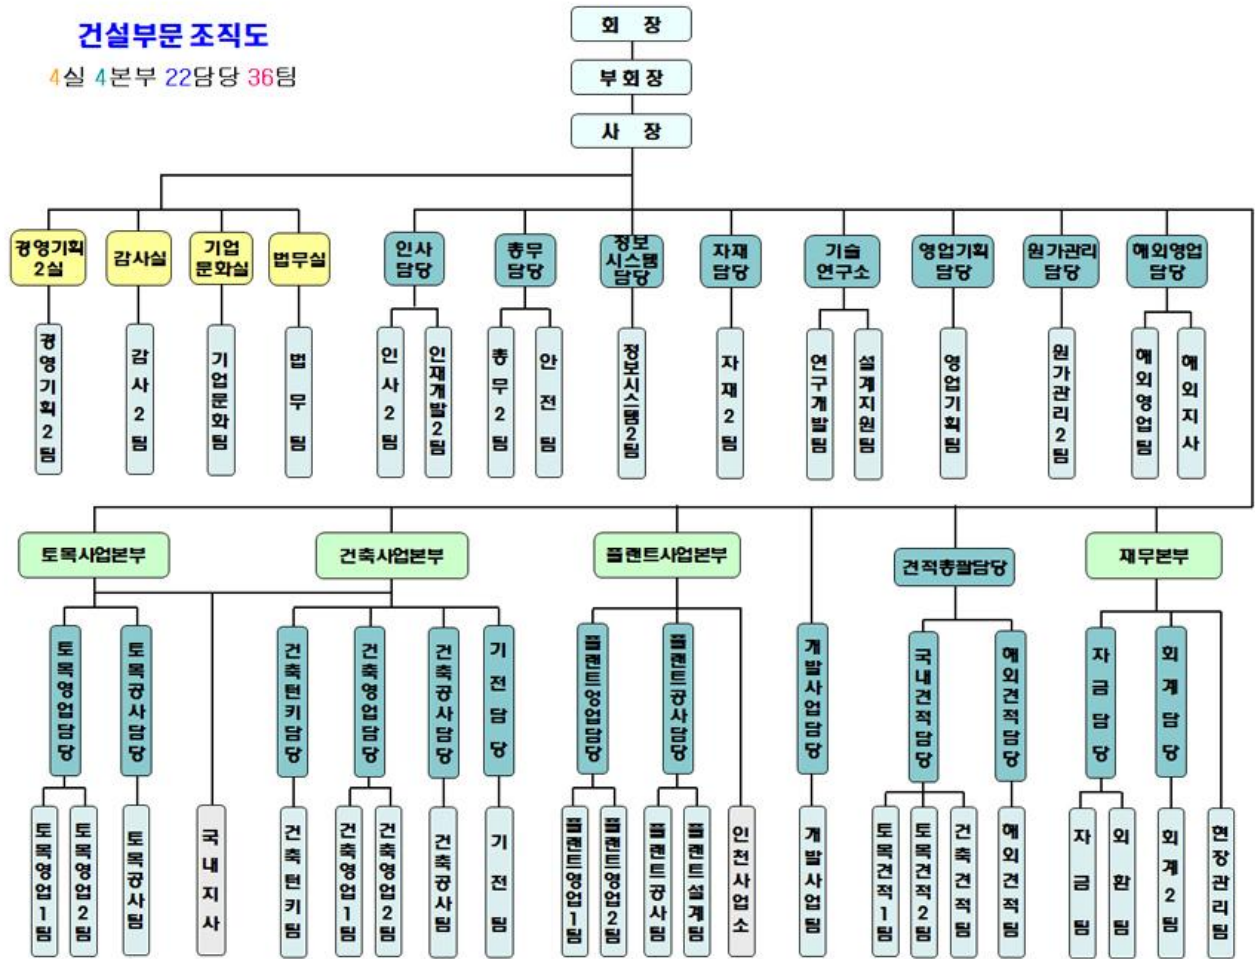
건설부문 조직도

4실 4본부 22담당 36팀

회 장

부회장

사 장

경영기획 2실

감사실

기업 문화실

법무실

인사 담당

총무 담당

정보 시스템 담당

자재 담당

기술 연구소

영업기획 담당

원가관리 담당

해외영업 담당

경영기획2팀

감사2팀

기업문화팀

법무팀

인사2팀

인재개발2팀

총무2팀

안전팀

정보시스템2팀

자재2팀

연구개발팀

설계지원팀

영업기획팀

원가관리2팀

해외영업팀

해외지사

토목사업본부

건축사업본부

플랜트사업본부

견적총괄담당

재무본부

토목영업담당

토목공사담당

국내지사

건축턴키담당

건축영업담당

건축공사담당

기전담당

플랜트영업담당

플랜트공사담당

개발사업담당

국내견적담당

해외견적담당

자금담당

회계담당

토목영업1팀

토목영업2팀

토목공사팀

건축턴키팀

건축영업1팀

건축영업2팀

건축공사팀

기전팀

플랜트영업1팀

플랜트영업2팀

플랜트공사팀

플랜트설계팀

인천사업소

개발사업팀

토목견적1팀

토목견적2팀

건축견적팀

해외견적팀

자금팀

외환팀

회계2팀

현장관리팀